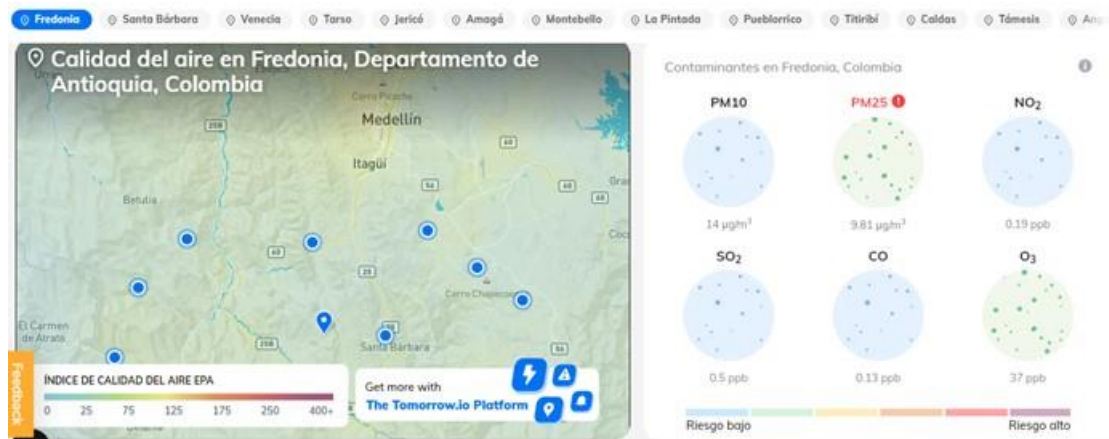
Fredonia Santa Bárbara Venecia Tarso Jericó Amagá Montebello La Pintada Pueblorrico Titiribí Caldas Támesis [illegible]

Calidad del aire en Fredonia, Departamento de Antioquia, Colombia

Cerro Picacho
Medellín
Itagüí
Betulia
Cerro Chapecon
El Carmen de Atrato
Santa Bárbara

ÍNDICE DE CALIDAD DEL AIRE EPA
0 25 75 125 175 250 400+

Get more with
The Tomorrow.io Platform

Feedback

Contaminantes en Fredonia, Colombia

PM10
14 µg/m³

PM25
9.81 µg/m³

$NO_2$
0.19 ppb

$SO_2$
0.5 ppb

CO
0.13 ppb

$O_3$
37 ppb

Riesgo bajo
Riesgo alto